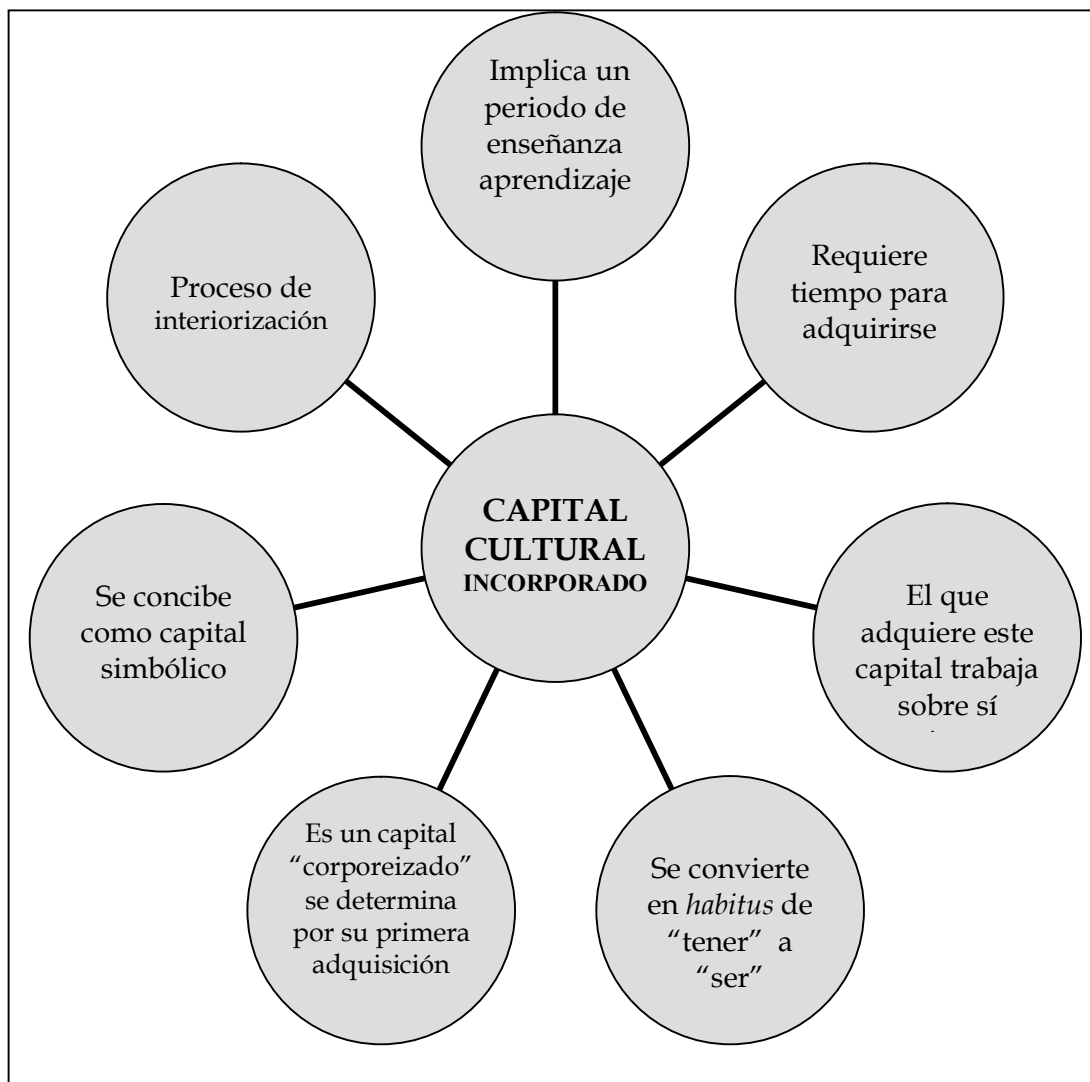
CAPITAL CULTURAL INCORPORADO

Implica un periodo de enseñanza aprendizaje

Requiere tiempo para adquirirse

El que adquiere este capital trabaja sobre sí

Se convierte en *habitus* de "tener" a "ser"

Es un capital "corporeizado" se determina por su primera adquisición

Se concibe como capital simbólico

Proceso de interiorización